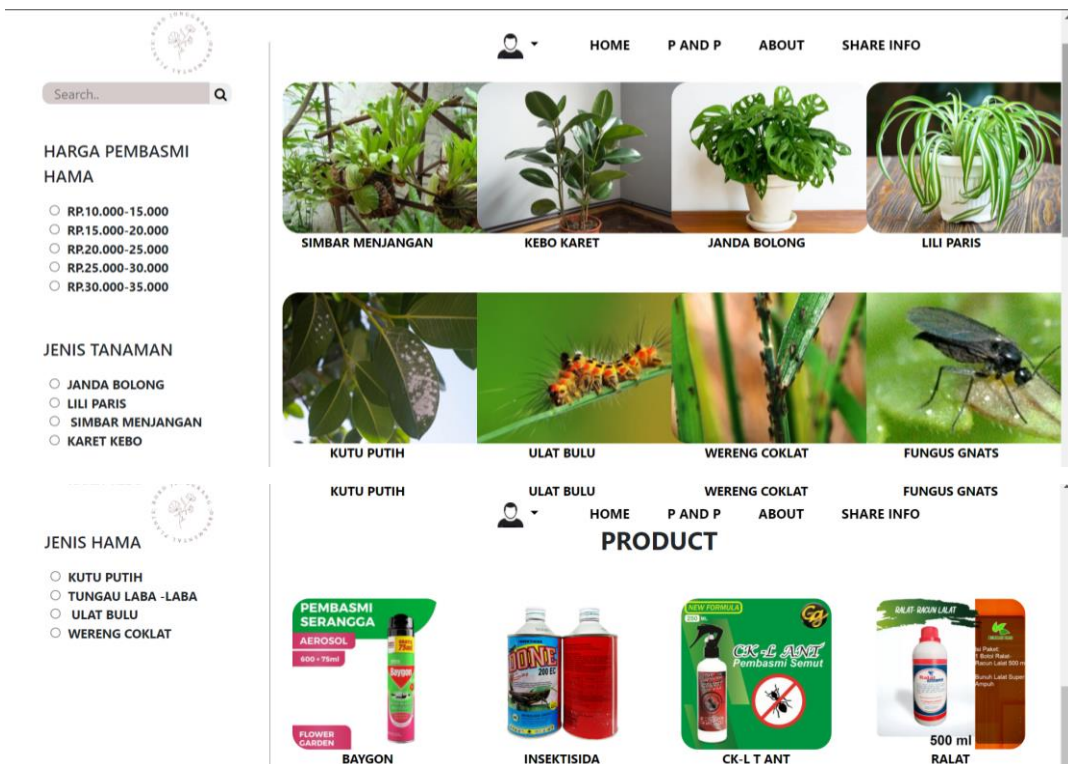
Search..

HARGA PEMBASMI HAMA

RP.10.000-15.000
RP.15.000-20.000
RP.20.000-25.000
RP.25.000-30.000
RP.30.000-35.000

JENIS TANAMAN

JANDA BOLONG
LILI PARIS
SIMBAR MENJANGAN
KARET KEBO

HOME P AND P ABOUT SHARE INFO

SIMBAR MENJANGAN
KEBO KARET
JANDA BOLONG
LILI PARIS

KUTU PUTIH
ULAT BULU
WERENG COKLAT
FUNGUS GNATS

KUTU PUTIH
ULAT BULU
WERENG COKLAT
FUNGUS GNATS

JENIS HAMA

KUTU PUTIH
TUNGAU LABA -LABA
ULAT BULU
WERENG COKLAT

HOME P AND P ABOUT SHARE INFO

PRODUCT

PEMBASMI SERANGGA
AEROSOL
600 + 75ml
Baygon
FLOWER GARDEN
BAYGON

DONE
INSEKTISIDA

NEW FORMULA
CK-L ANT
Pembasmi Semut
CK-L T ANT

RALAT RACUN LALAT
500 ml
RALAT